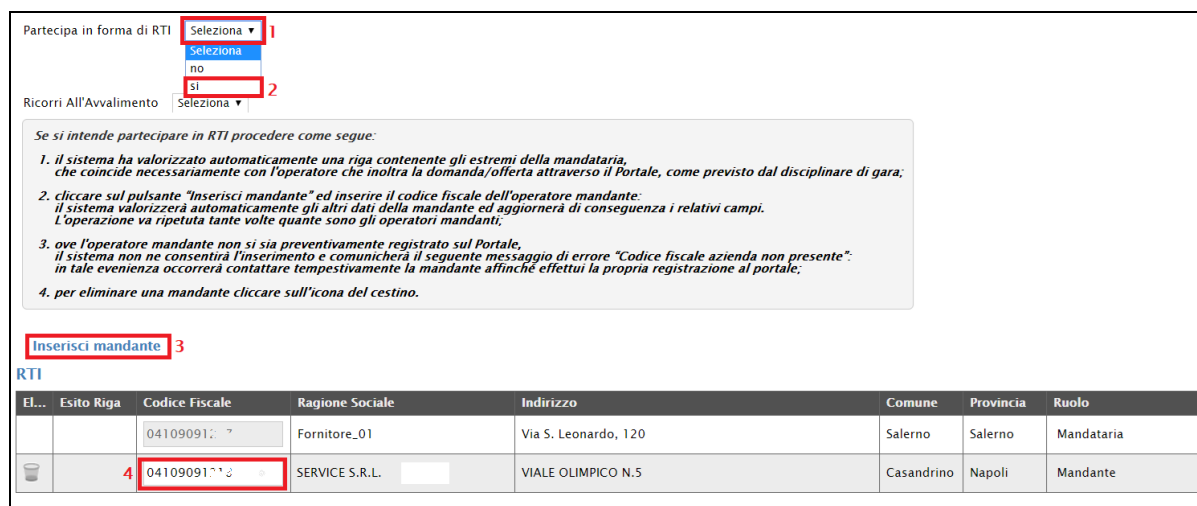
Partecipa in forma di RTI Seleziona ▾ 1
Seleziona
no
si 2

Ricorri All'Avvalimento Seleziona ▾

Se si intende partecipare in RTI procedere come segue:

1. il sistema ha valorizzato automaticamente una riga contenente gli estremi della mandataria, che coincide necessariamente con l'operatore che inoltra la domanda/offerta attraverso il Portale, come previsto dal disciplinare di gara;

2. cliccare sul pulsante "Inserisci mandante" ed inserire il codice fiscale dell'operatore mandante: il sistema valorizzerà automaticamente gli altri dati della mandante ed aggiornerà di conseguenza i relativi campi. L'operazione va ripetuta tante volte quante sono gli operatori mandanti;

3. ove l'operatore mandante non si sia preventivamente registrato sul Portale, il sistema non ne consentirà l'inserimento e comunicherà il seguente messaggio di errore "Codice fiscale azienda non presente": in tale evenienza occorrerà contattare tempestivamente la mandante affinché effettui la propria registrazione al portale;

4. per eliminare una mandante cliccare sull'icona del cestino.

Inserisci mandante 3

RTI

| El... | Esito Riga | Codice Fiscale | Ragione Sociale | Indirizzo | Comune | Provincia | Ruolo |
|---|---|---|---|---|---|---|---|
| | | 04109091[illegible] | Fornitore_01 | Via S. Leonardo, 120 | Salerno | Salerno | Mandataria |
| | 4 | 04109091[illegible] | SERVICE S.R.L. | VIALE OLIMPICO N.5 | Casandrino | Napoli | Mandante |